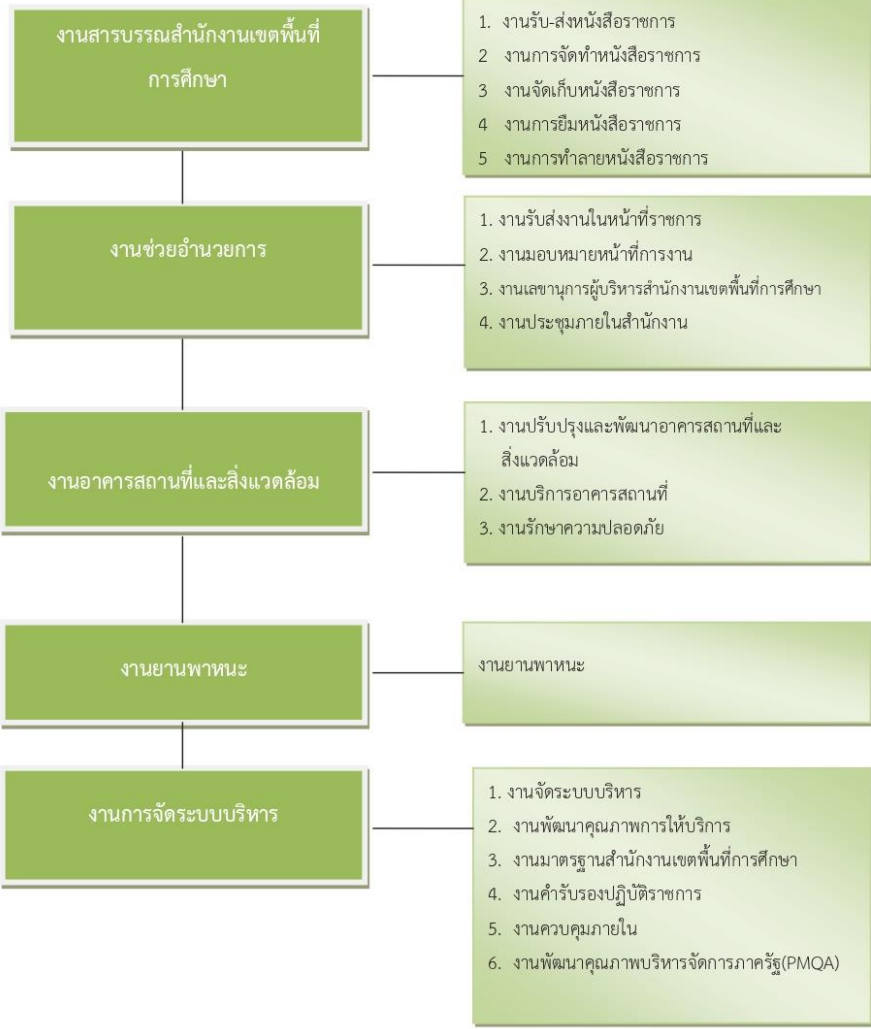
งานสารบรรณสำนักงานเขตพื้นที่การศึกษา

1. งานรับ-ส่งหนังสือราชการ
2 งานการจัดทำหนังสือราชการ
3 งานจัดเก็บหนังสือราชการ
4 งานการยืมหนังสือราชการ
5 งานการทำลายหนังสือราชการ

งานช่วยอำนวยการ

1. งานรับส่งงานในหน้าที่ราชการ
2. งานมอบหมายหน้าที่การงาน
3. งานเลขานุการผู้บริหารสำนักงานเขตพื้นที่การศึกษา
4. งานประชุมภายในสำนักงาน

งานอาคารสถานที่และสิ่งแวดล้อม

1. งานปรับปรุงและพัฒนาอาคารสถานที่และสิ่งแวดล้อม
2. งานบริการอาคารสถานที่
3. งานรักษาความปลอดภัย

งานยานพาหนะ

งานยานพาหนะ

งานการจัดระบบบริหาร

1. งานจัดระบบบริหาร
2. งานพัฒนาคุณภาพการให้บริการ
3. งานมาตรฐานสำนักงานเขตพื้นที่การศึกษา
4. งานคำรับรองปฏิบัติราชการ
5. งานควบคุมภายใน
6. งานพัฒนาคุณภาพบริหารจัดการภาครัฐ(PMQA)